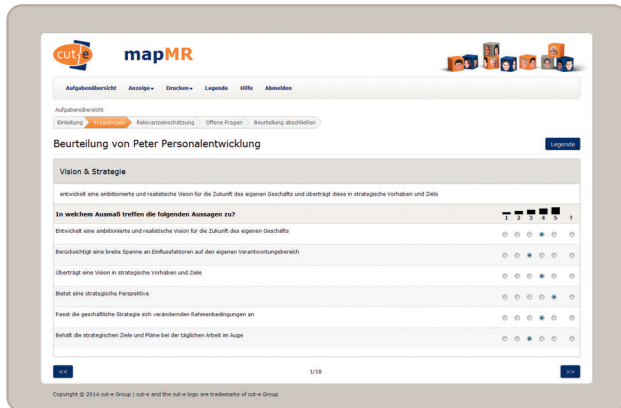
cut-e mapMR

Aufgabenübersicht Anzeige▾ Drucken▾ Legende Hilfe Abmelden

Aufgabenübersicht

Einleitung Fragebogen Relevanzeinschätzung Offene Fragen Beurteilung abschließen

Beurteilung von Peter Personalentwicklung

Legende

Vision & Strategie

entwickelt eine ambitionierte und realistische Vision für die Zukunft des eigenen Geschäfts und überträgt diese in strategische Vorhaben und Ziele

| In welchem Ausmaß treffen die folgenden Aussagen zu? | 1 | 2 | 3 | 4 | 5 | ? |
|---|---|---|---|---|---|---|
| Entwickelt eine ambitionierte und realistische Vision für die Zukunft des eigenen Geschäfts | | | | | | |
| Berücksichtigt eine breite Spanne an Einflussfaktoren auf den eigenen Verantwortungsbereich | | | | | | |
| Überträgt eine Vision in strategische Vorhaben und Ziele | | | | | | |
| Bietet eine strategische Perspektive | | | | | | |
| Passt die geschäftliche Strategie sich verändernden Rahmenbedingungen an | | | | | | |
| Behält die strategischen Ziele und Pläne bei der täglichen Arbeit im Auge | | | | | | |

<< 1/18 >>

Copyright © 2014 cut-e Group | cut-e and the cut-e logo are trademarks of cut-e Group